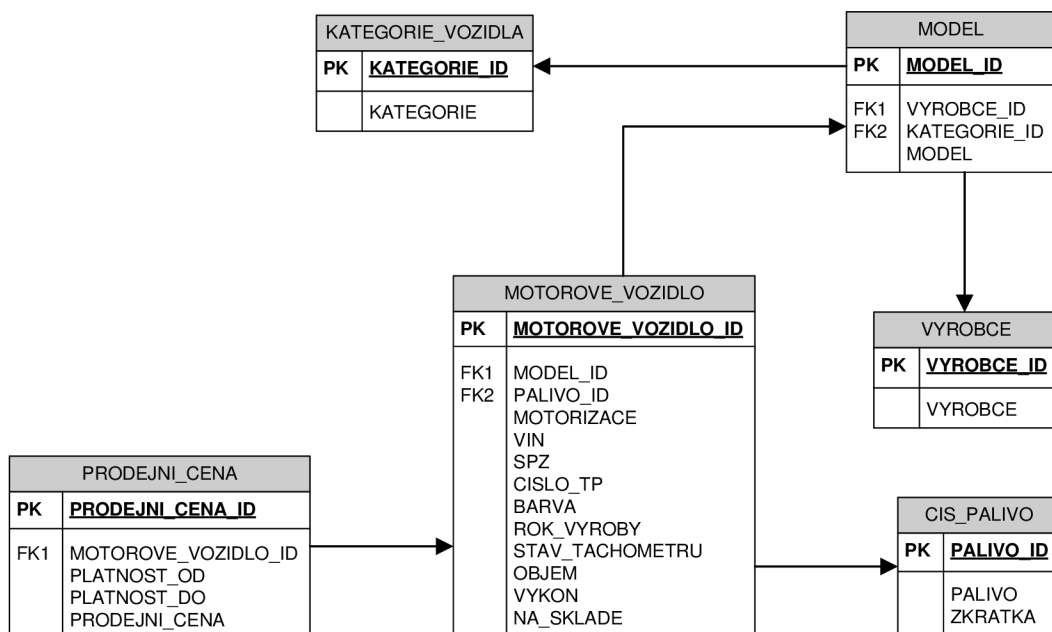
KATEGORIE_VOZIDLA

| PK | KATEGORIE_ID |
|---|---|
| | KATEGORIE |

MODEL

| PK | MODEL_ID |
|---|---|
| FK1 FK2 | VYROBCE_ID KATEGORIE_ID MODEL |

MOTOROVE_VOZIDLO

| PK | MOTOROVE_VOZIDLO_ID |
|---|---|
| FK1 FK2 | MODEL_ID PALIVO_ID MOTORIZACE VIN SPZ CISLO_TP BARVA ROK_VYROBY STAV_TACHOMETRU OBJEM VYKON NA_SKLADE |

VYROBCE

| PK | VYROBCE_ID |
|---|---|
| | VYROBCE |

PRODEJNI_CENA

| PK | PRODEJNI_CENA_ID |
|---|---|
| FK1 | MOTOROVE_VOZIDLO_ID PLATNOST_OD PLATNOST_DO PRODEJNI_CENA |

CIS_PALIVO

| PK | PALIVO_ID |
|---|---|
| | PALIVO ZKRATKA |